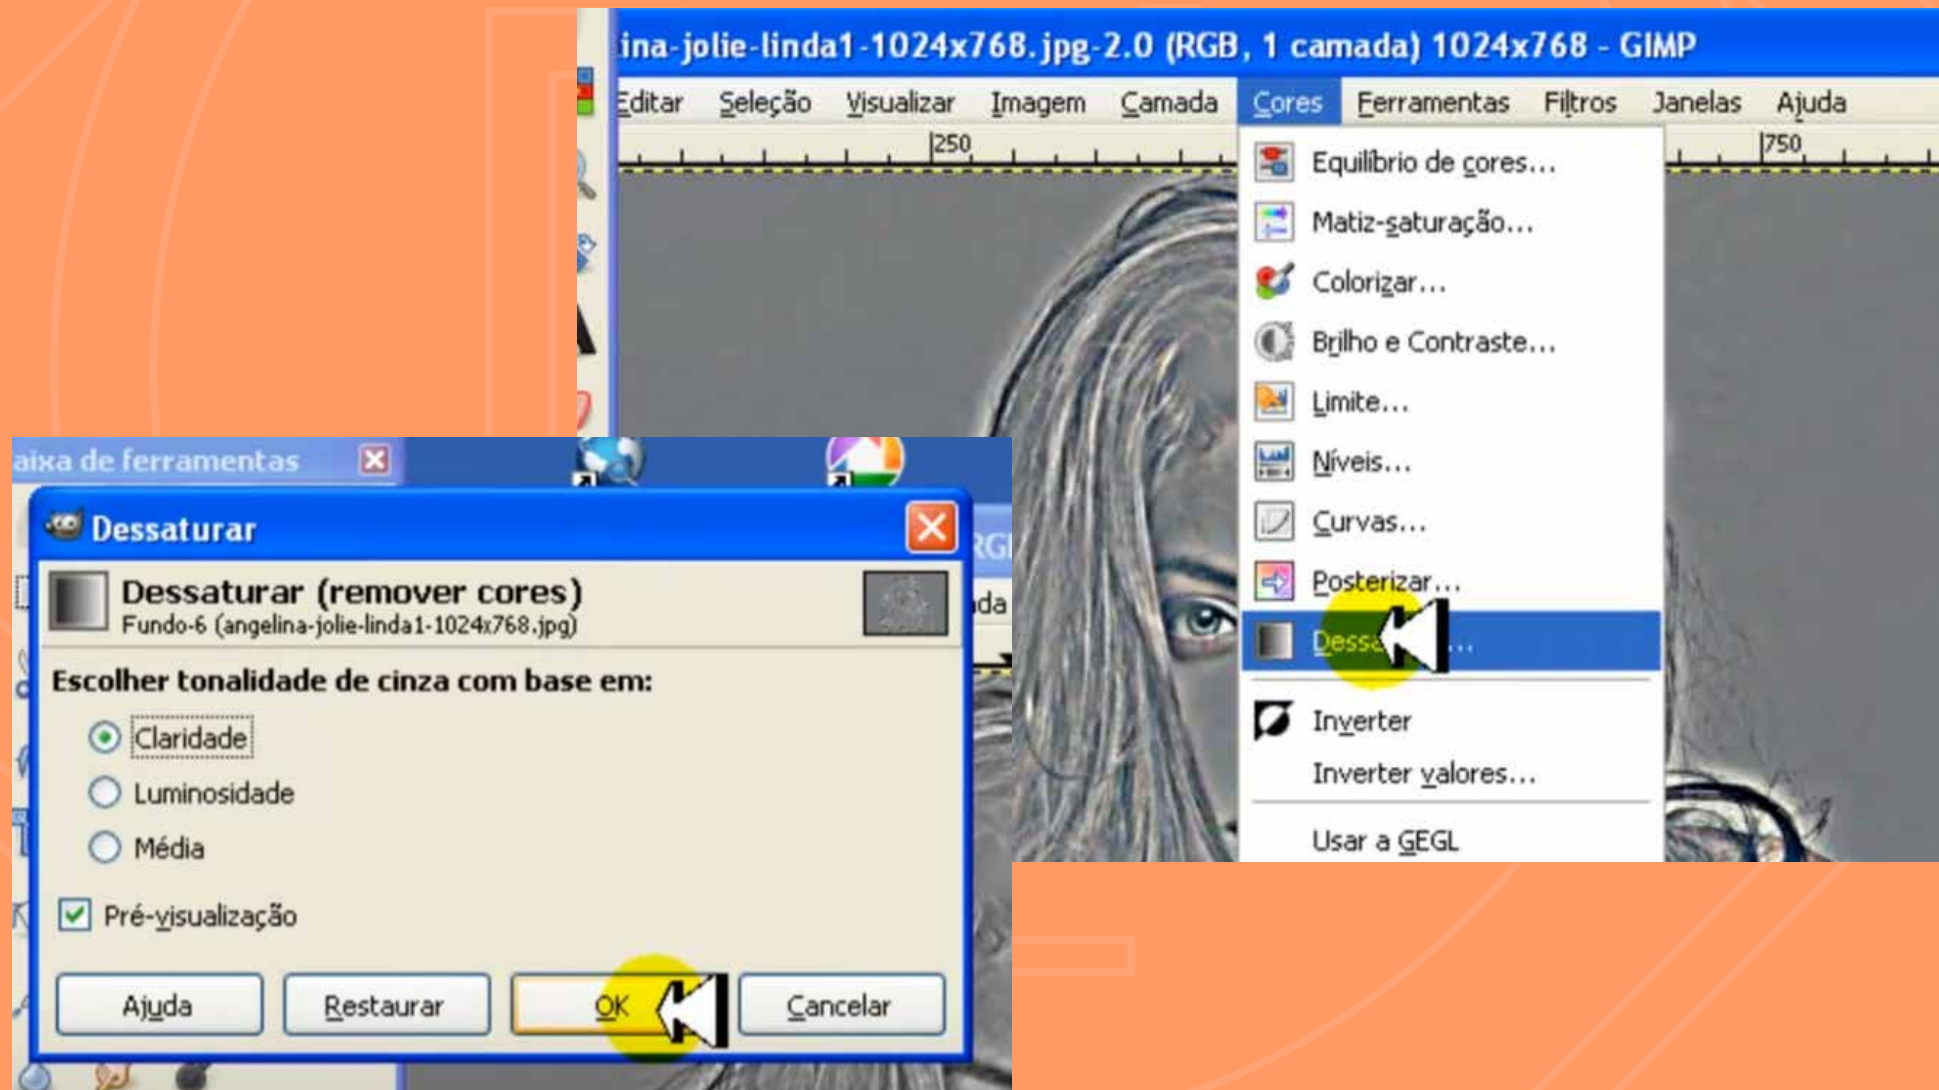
ina-jolie-linda1-1024x768.jpg-2.0 (RGB, 1 camada) 1024x768 - GIMP

Editar Seleção Visualizar Imagem Camada Cores Ferramentas Filtros Janelas Ajuda

250 750

Equilíbrio de cores...
Matiz-saturação...
Colorizar...
Brilho e Contraste...
Limite...
Níveis...
Curvas...
Posterizar...
Desse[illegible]...
Inverter
Inverter valores...
Usar a GEGL

aixa de ferramentas

Dessaturar

Dessaturar (remover cores)
Fundo-6 (angelina-jolie-linda1-1024x768.jpg)

Escolher tonalidade de cinza com base em:

Claridade
Luminosidade
Média

Pré-visualização

Ajuda Restaurar OK Cancelar

RG
da